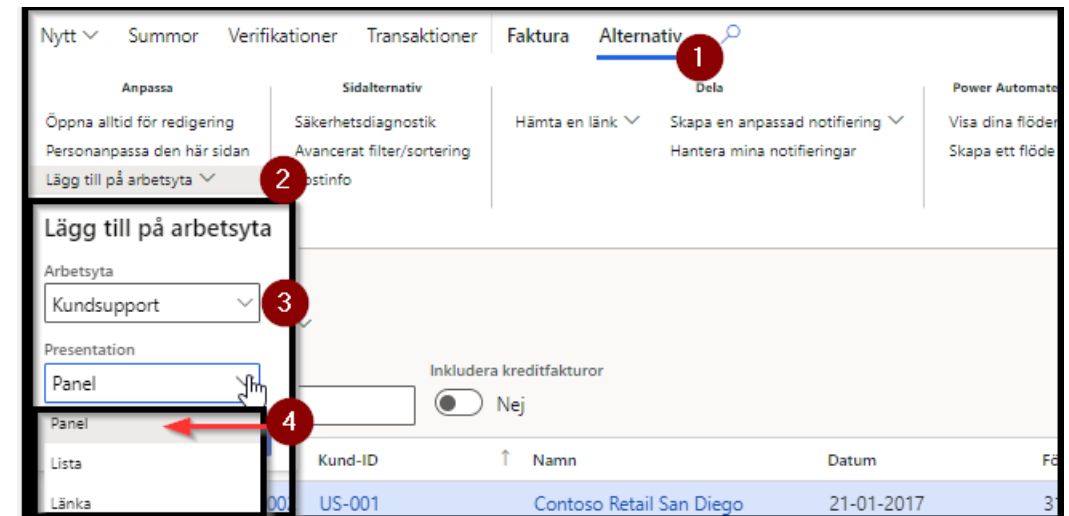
Nytt ∨ Summor Verifikationer Transaktioner Faktura Alternativ 1

Anpassa
Öppna alltid för redigering
Personanpassa den här sidan
Lägg till på arbetsyta ∨ 2

Sidalternativ
Säkerhetsdiagnostik
Avancerat filter/sortering
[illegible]ostinfo

Dela
Hämta en länk ∨
Skapa en anpassad notifiering ∨
Hantera mina notifieringar

Power Automate
Visa dina flöden
Skapa ett flöde

Lägg till på arbetsyta
Arbetsyta
Kundsupport 3
Presentation
Panel
4
Panel
Lista
Länka

Inkludera kreditfakturor
Nej

Kund-ID ↑ Namn Datum Fö
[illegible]00 US-001 Contoso Retail San Diego 21-01-2017 31